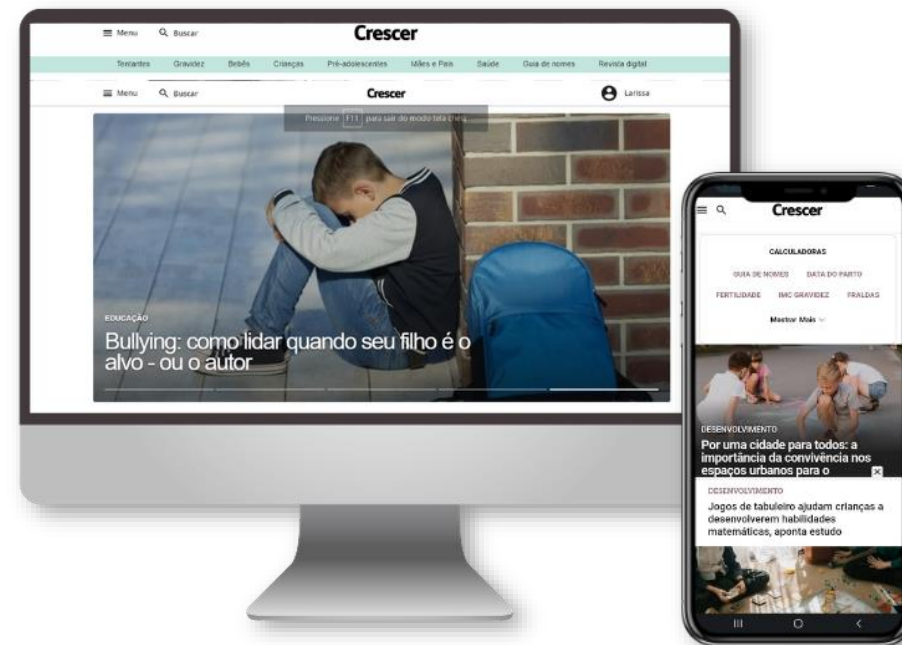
Menu Buscar

Crescer

Tentantes Gravidez Bebês Crianças Pré-adolescentes Mães e Pais Saúde Guia de nomes Revista digital

Menu Buscar

Crescer

Larissa

Pressione F11 para sair do modo tela cheia

EDUCAÇÃO

Bullying: como lidar quando seu filho é o alvo - ou o autor

Crescer

CALCULADORAS

GUIA DE NOMES DATA DO PARTO

FERTILIDADE IMC GRAVIDEZ FRALDAS

Mostrar Mais

DESENVOLVIMENTO

Por uma cidade para todos: a importância da convivência nos espaços urbanos para o

DESENVOLVIMENTO

Jogos de tabuleiro ajudam crianças a desenvolverem habilidades matemáticas, aponta estudo